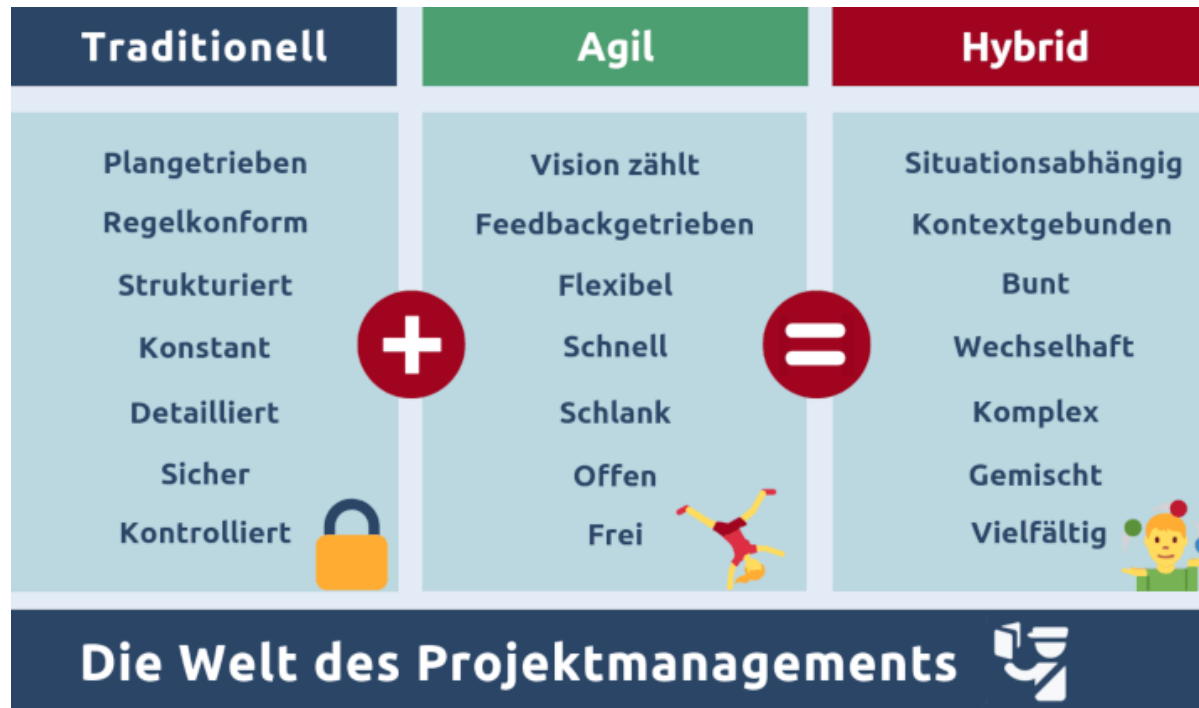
| Traditionell | Agil | Hybrid |
|---|---|---|
| Plangetrieben | Vision zählt | Situationsabhängig |
| Regelkonform | Feedbackgetrieben | Kontextgebunden |
| Strukturiert | Flexibel | Bunt |
| Konstant | Schnell | Wechselhaft |
| Detailliert | Schlank | Komplex |
| Sicher | Offen | Gemischt |
| Kontrolliert | Frei | Vielfältig |

Die Welt des Projektmanagements